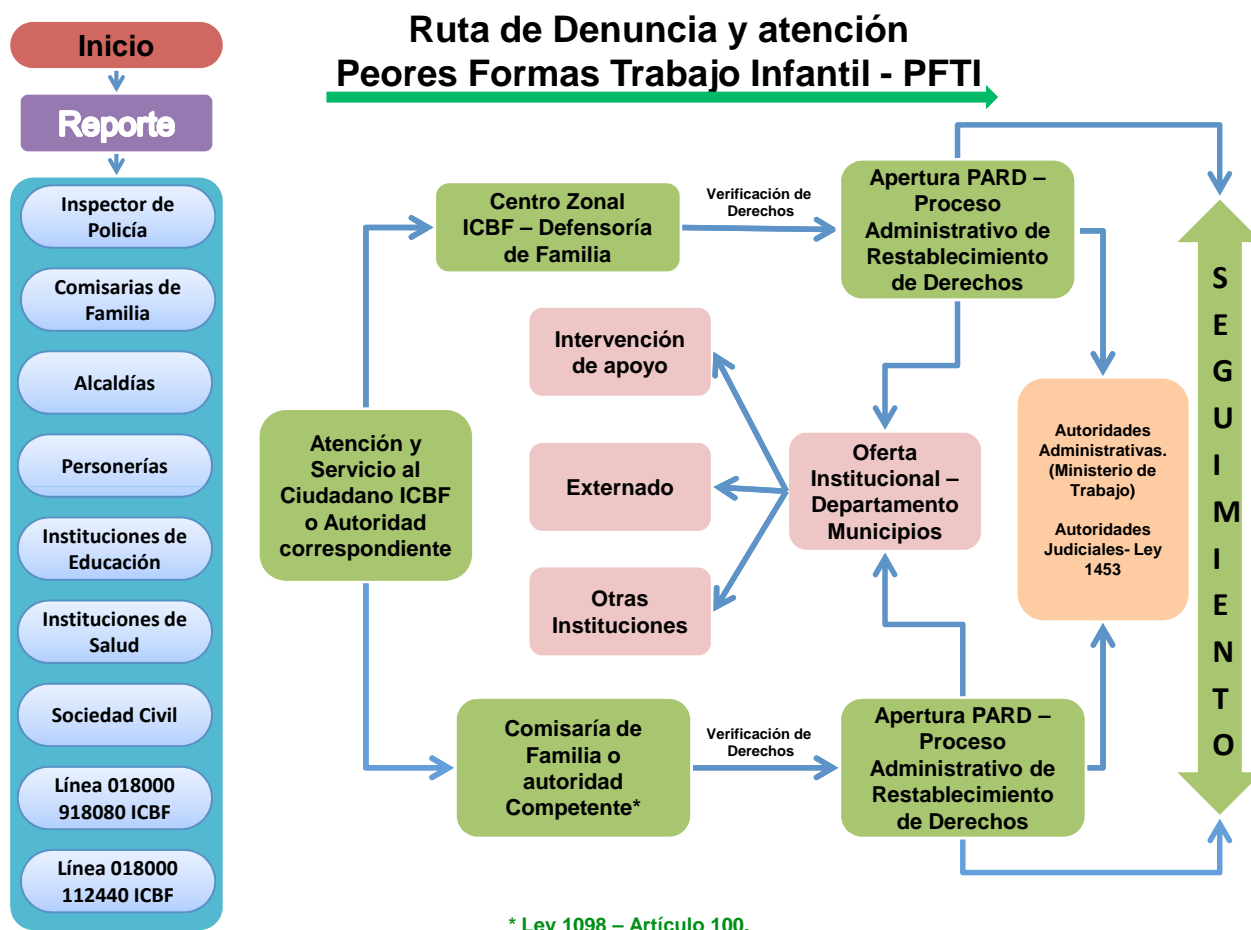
Ruta de Denuncia y atención
Peores Formas Trabajo Infantil - PFTI

Inicio

Reporte

Inspector de Policía

Comisarias de Familia

Alcaldías

Personerías

Instituciones de Educación

Instituciones de Salud

Sociedad Civil

Línea 018000 918080 ICBF

Línea 018000 112440 ICBF

Atención y Servicio al Ciudadano ICBF o Autoridad correspondiente

Centro Zonal ICBF – Defensoría de Familia

Verificación de Derechos

Apertura PARD – Proceso Administrativo de Restablecimiento de Derechos

Intervención de apoyo

Externado

Otras Instituciones

Oferta Institucional – Departamento Municipios

Autoridades Administrativas. (Ministerio de Trabajo)

Autoridades Judiciales- Ley 1453

Comisaría de Familia o autoridad Competente*

Verificación de Derechos

Apertura PARD – Proceso Administrativo de Restablecimiento de Derechos

S E G U I M I E N T O

* Ley 1098 – Artículo 100.